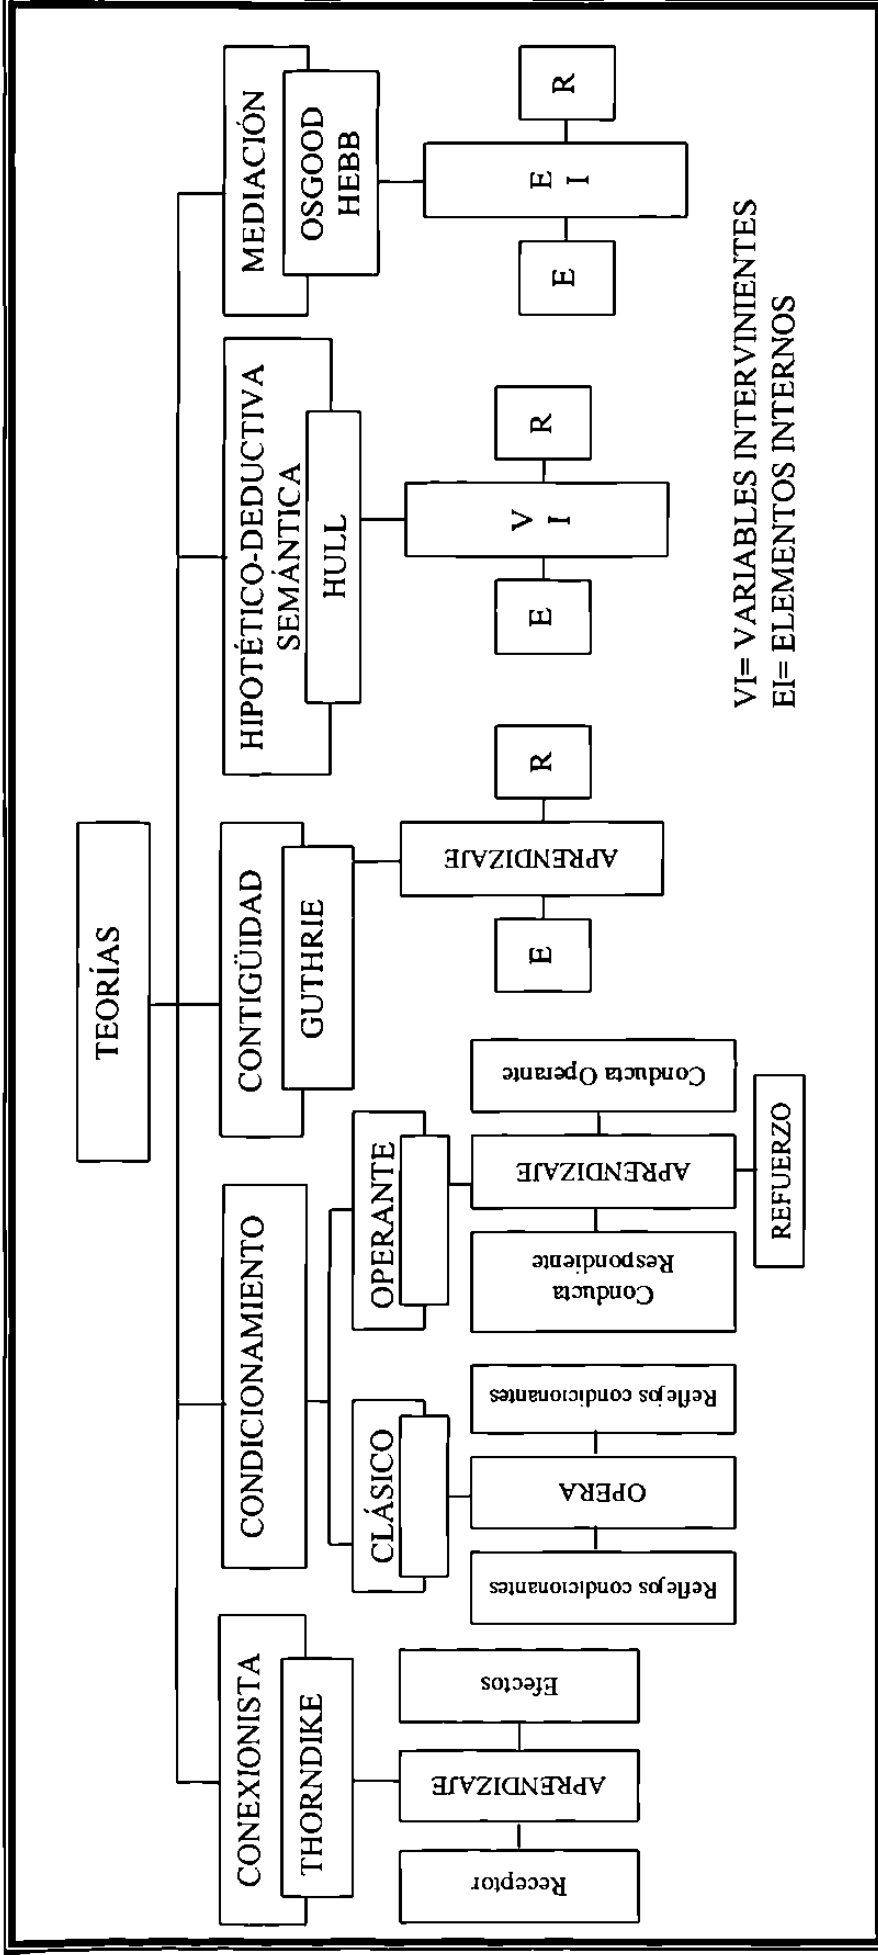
TEORÍAS

CONEXIONISTA
THORNDIKE
Receptor
APRENDIZAJE
Efectos

CONDICIONAMIENTO
CLÁSICO
Reflejos condicionantes
OPERA
Reflejos condicionantes
OPERANTE
Conducta Respondiente
APRENDIZAJE
Conducta Operante
REFUERZO

CONTIGÜIDAD
GUTHRIE
E
APRENDIZAJE
R

HIPOTÉTICO-DEDUCTIVA SEMÁNTICA
HULL
E
V I
R

MEDIACIÓN
OSGOOD HEBB
E
E I
R

VI= VARIABLES INTERVINIENTES
EI= ELEMENTOS INTERNOS